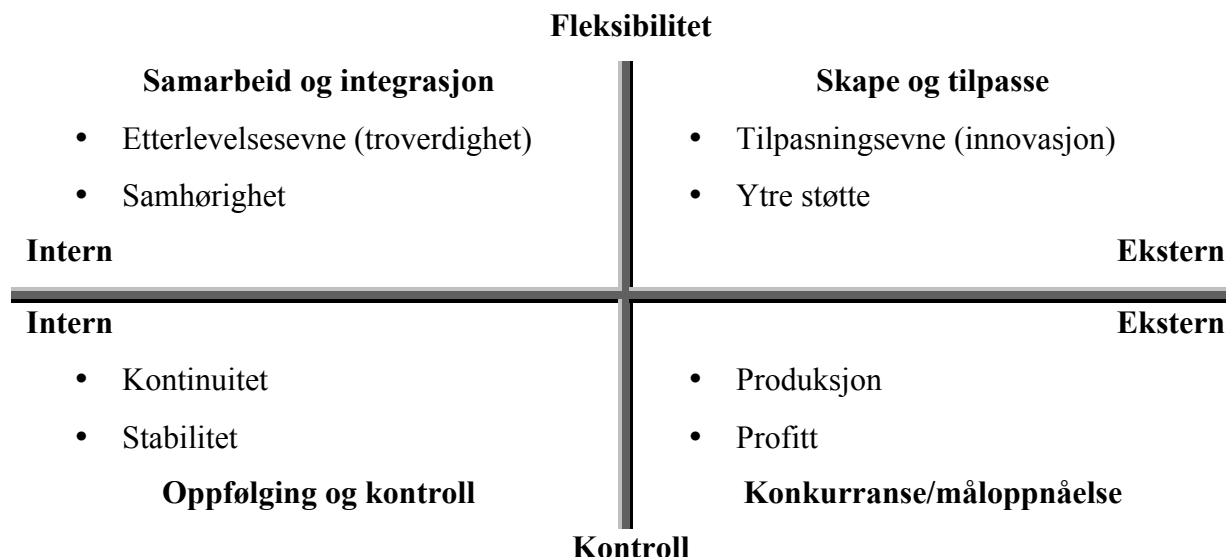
Fleksibilitet

Samarbeid og integrasjon
- Etterlevelsesevne (troverdighet)
- Samhørighet

Intern

Skape og tilpasse
- Tilpasningsevne (innovasjon)
- Ytre støtte

Ekstern

Intern
- Kontinuitet
- Stabilitet

Oppfølging og kontroll

Ekstern
- Produksjon
- Profitt

Konkurranse/måloppnåelse

Kontroll